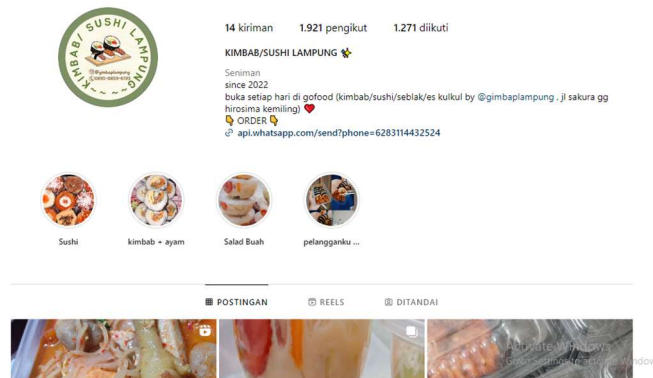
KIMBAB/SUSHI LAMPUNG
@gimbaplampung
0895-0823-6732

14 kiriman 1.921 pengikut 1.271 diikuti

KIMBAB/SUSHI LAMPUNG 🐝

Seniman
since 2022
buka setiap hari di gofood (kimbab/sushi/seblak/es kulkul by @gimbaplampung . jl sakura gg hirosima kemiling) ❤️
👇 ORDER 👇
api.whatsapp.com/send?phone=6283114432524

Sushi
kimbab + ayam
Salad Buah
pelangganku ...

POSTINGAN REELS DITANDAI

Activate Windows
Go to Settings to activate Windows.